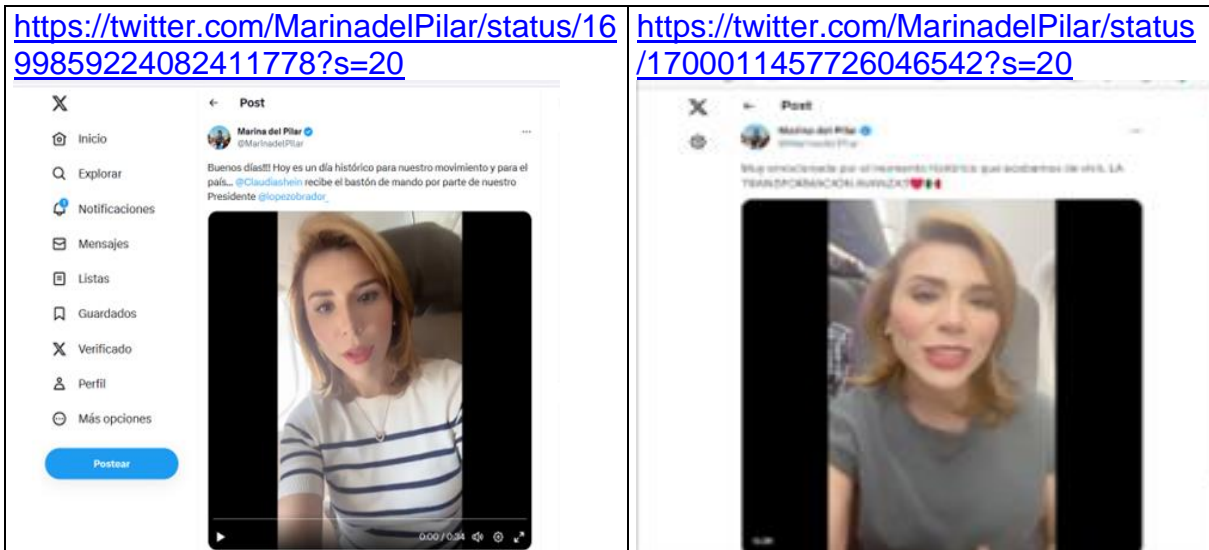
| https://twitter.com/MarinadelPilar/status/1699859224082411778?s=20 | https://twitter.com/MarinadelPilar/status/1700011457726046542?s=20 |
|---|---|
| X<br>Inicio<br>Explorar<br>Notificaciones<br>Mensajes<br>Listas<br>Guardados<br>Verificado<br>Perfil<br>Más opciones<br>Postear<br>← Post<br>Marina del Pilar<br>@MarinadelPilar<br>Buenos días!!! Hoy es un día histórico para nuestro movimiento y para el país... @Claudiashein recibe el bastón de mando por parte de nuestro Presidente @lopezobrador_<br>0:00 / 0:34 | X<br>← Post<br>Marina del Pilar<br>@MarinadelPilar<br>Muy emocionada por el momento histórico que acabamos de vivir. LA TRANSFORMACIÓN AVANZA!!<br>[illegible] |